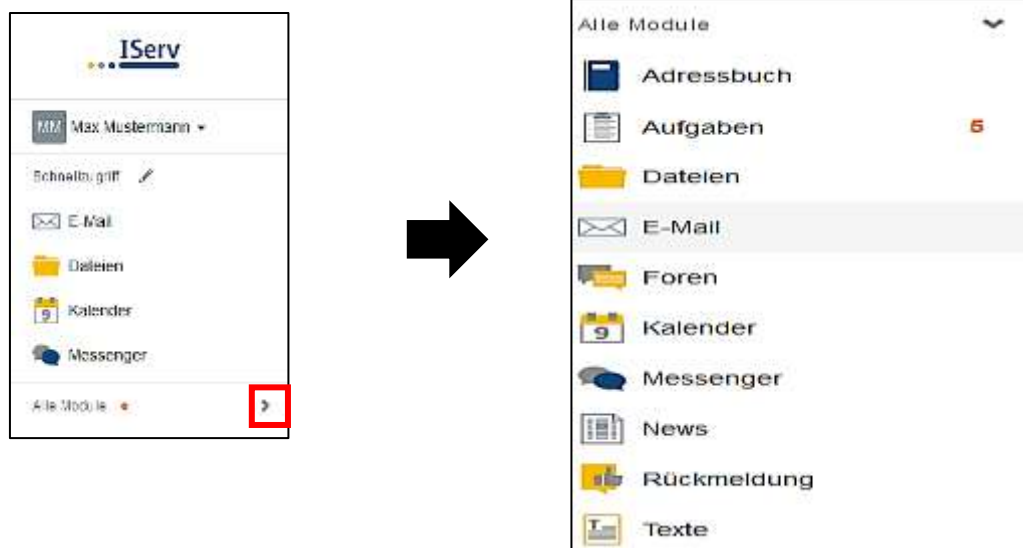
IServ

MM Max Mustermann

Schnellzugriff

E-Mail

Dateien

9 Kalender

Messenger

Alle Module

Alle Module

Adressbuch

Aufgaben 6

Dateien

E-Mail

Foren

9 Kalender

Messenger

News

Rückmeldung

Texte